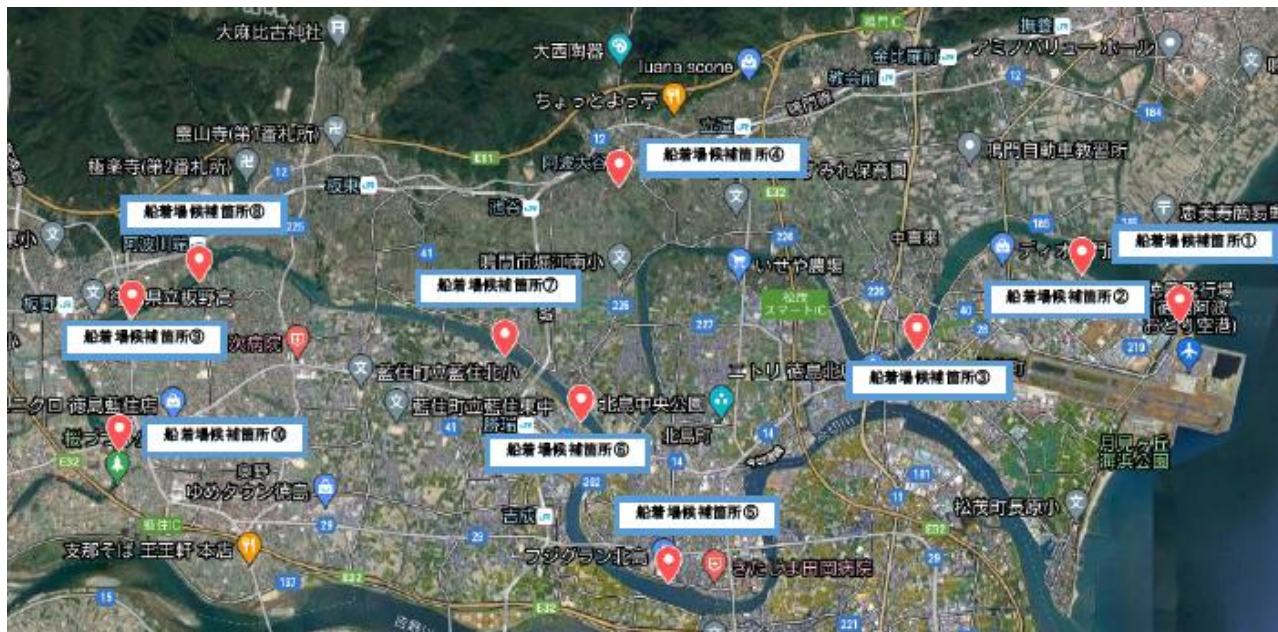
大麻比古神社
大西陶器
Iuana scone
ちょっとよっ亭
鳴門IC
金比羅前
教会前
アミノバリューホール
撫養
霊山寺(第1番札所)
極楽寺(第2番札所)
板東
立道
阿波大谷
船着場候補箇所④
すみれ保育園
鳴門自動車教習所
池谷
船着場候補箇所⑧
阿波川端
鳴門市堀江南小
いせや農場
中喜来
ディオ
船着場候補箇所①
船着場候補箇所⑦
松茂スマートIC
船着場候補箇所②
徳島阿波おどり空港
県立板野高
板野
船着場候補箇所⑨
藍住町立藍住北小
ニトリ 徳島北
船着場候補箇所③
藍住町立藍住東中
北島中央公園
北島町
ニクロ 徳島藍住店
船着場候補箇所⑩
船着場候補箇所⑥
月見ヶ丘海浜公園
ゆめタウン徳島
吉成
船着場候補箇所⑤
松茂町長原小
藍住IC
支那そば 王王軒 本店
フジグラン北島
きたじま田岡病院